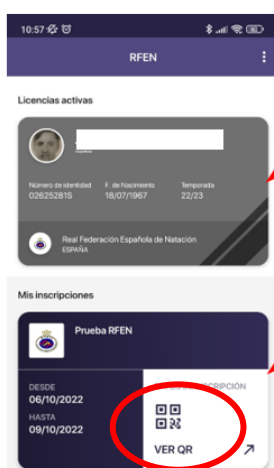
10:57

RFEN

Licencias activas

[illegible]

Número de identidad
02625281S

F. de Nacimiento
18/07/1967

Temporada
22/23

Real Federación Española de Natación
ESPAÑA

Mis inscripciones

Prueba RFEN

DESDE
06/10/2022

HASTA
09/10/2022

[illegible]SCRIPCIÓN

VER QR